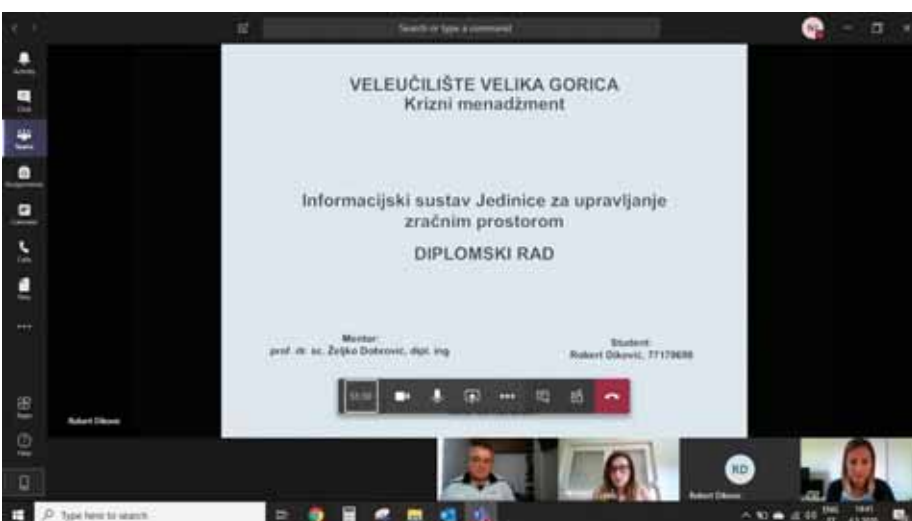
Search or type a command

Activity
Chat
Teams
Assignments
Calendar
Calls
Files

VELEUČILIŠTE VELIKA GORICA
Krizni menadžment

Informacijski sustav Jedinice za upravljanje zračnim prostorom

DIPLOMSKI RAD

Mentor:
prof. dr. sc. Željko Dobrović, dipl. ing

Student:
Robert Diković, 77179686

Robert Diković

RD
Robert Diković

Apps
Help

Type here to search